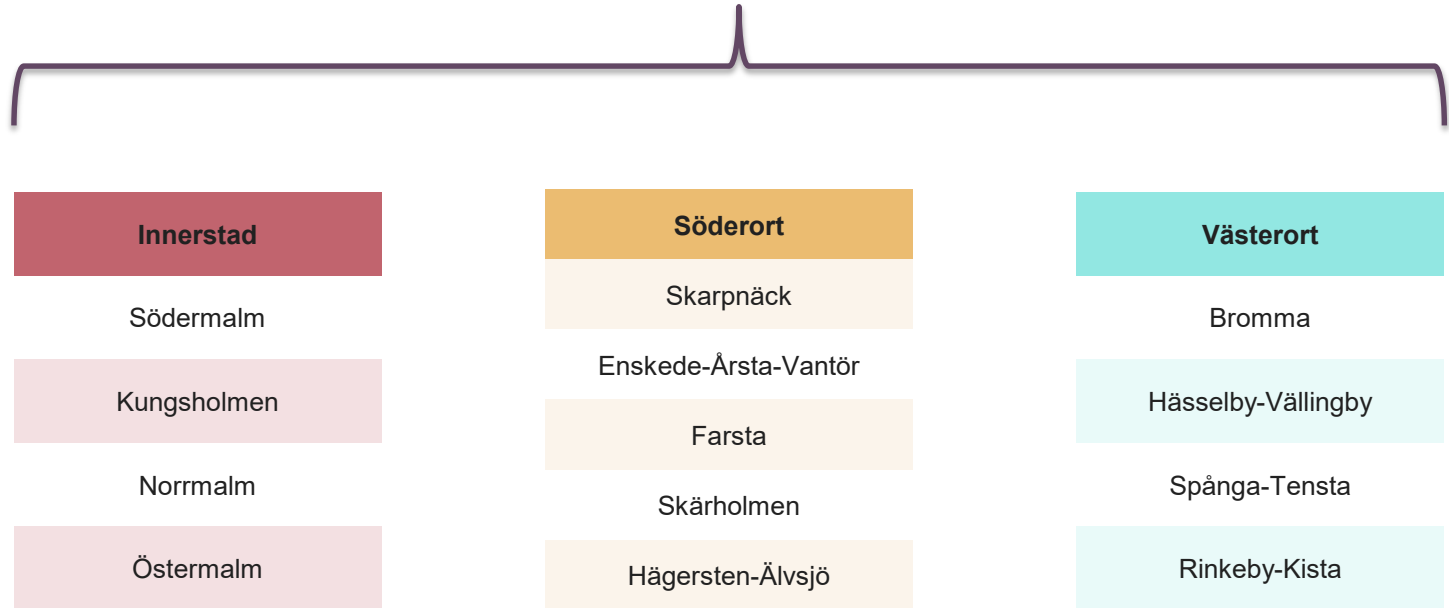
| Innerstad |
|---|
| Södermalm |
| Kungsholmen |
| Norrmalm |
| Östermalm |

| Söderort |
|---|
| Skarpnäck |
| Enskede-Årsta-Vantör |
| Farsta |
| Skärholmen |
| Hägersten-Älvsjö |

| Västerort |
|---|
| Bromma |
| Hässelby-Vällingby |
| Spånga-Tensta |
| Rinkeby-Kista |